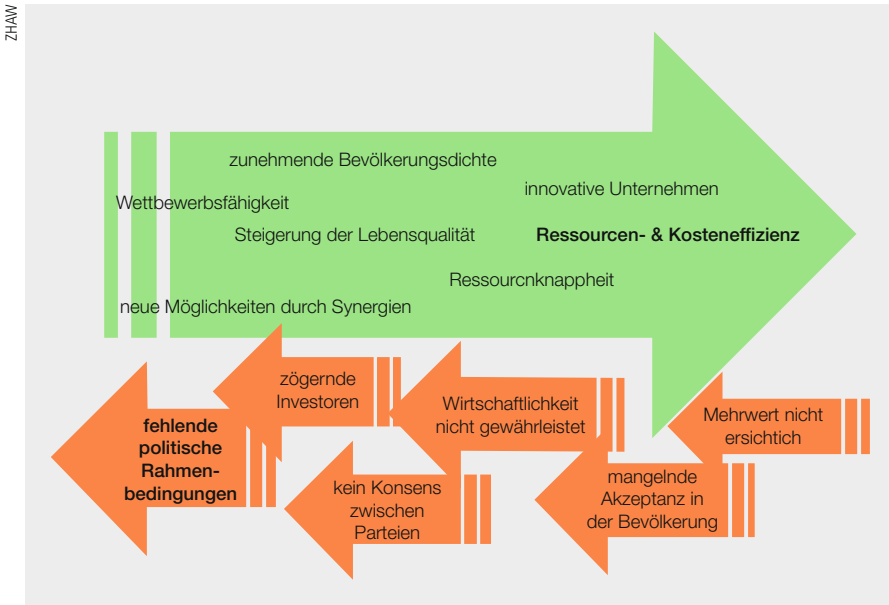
ZHAW

zunehmende Bevölkerungsdichte

innovative Unternehmen

Wettbewerbsfähigkeit

Steigerung der Lebensqualität

**Ressourcen- & Kosteneffizienz**

Ressourcnknappheit

neue Möglichkeiten durch Synergien

zögernde Investoren

Wirtschaftlichkeit nicht gewährleistet

Mehrwert nicht ersichtich

**fehlende politische Rahmenbedingungen**

kein Konsens zwischen Parteien

mangelnde Akzeptanz in der Bevölkerung